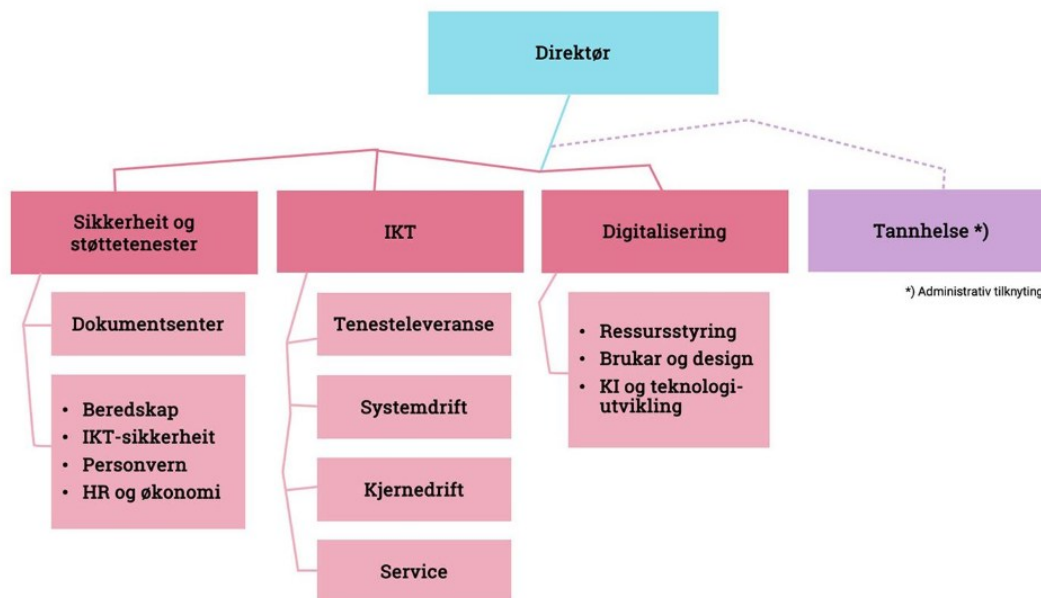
Direktør

Sikkerheit og støttetenester

IKT

Digitalisering

Tannhelse *)

*) Administrativ tilknyting

Dokumentsenter

- Beredskap
- IKT-sikkerheit
- Personvern
- HR og økonomi

Tenesteleveranse

Systemdrift

Kjernedrift

Service

- Ressursstyring
- Brukar og design
- KI og teknologiutvikling